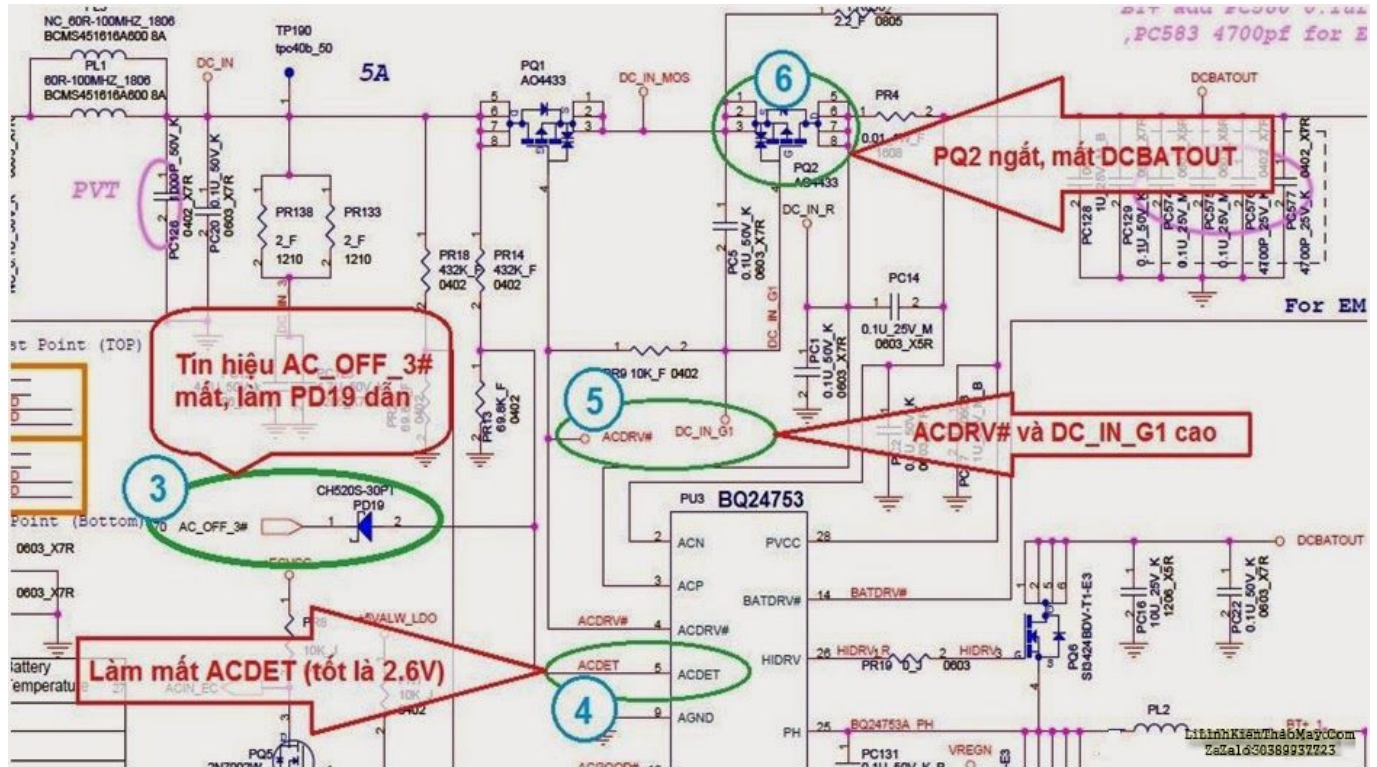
NC_60R-100MHZ_1806
BCMS451616A600 8A
PL1
60R-100MHZ_1806
BCMS451616A600 8A
TP190
tpc40b_50
DC_IN
5A
PQ1
AO4433
DC_IN_MOS
6
PR4
0.01
PQ2
AO4433
DCBATOUT
,PC583 4700pf for E
PQ2 ngắt, mất DCBATOUT
PVT
PC126
1000P_50V_K
0402_X7R
PC20
0.1U_50V_K
0603_X7R
PR138
2_F
1210
PR133
2_F
1210
PR18
432K_F
0402
PR14
432K_F
0402
PC5
0.1U_50V_K
0603_X7R
DC_IN_R
DC_IN_G1
PC14
0.1U_25V_M
0603_X5R
PC1
0.1U_50V_K
0603_X7R
PC128
PC129
0.1U_50V_K
PC57
0.1U_25V_M
4700P_25V_K
0402_X7R
For EM
st Point (TOP)
Tín hiệu AC_OFF_3# mất, làm PD19 dẫn
PR9 10K_F 0402
PR13
69.8K_F
0402
5
ACDRV#
DC_IN_G1
ACDRV# và DC_IN_G1 cao
3
CH520S-30PT
PD19
AC_OFF_3#
Point (Bottom)
0603_X7R
0603_X7R
PU3
BQ24753
ACN
PVCC
28
DCBATOUT
ACP
BATDRV#
14
BATDRV#
ACDRV#
4
ACDRV#
HIDRV
26
HIDRV_R
PR19
0603
HIDRV
PQ6
SI3424BDV-T1-E3
PC16
10U_25V_K
1206_X5R
PC22
0.1U_50V_K
0603_X7R
ACDET
5
ACDET
Làm mất ACDET (tốt là 2.6V)
Battery
Temperature
ACIN_EC
+5VALW_LDO
4
9
AGND
PH
25
BQ24753A_PH
PL2
PC131
VREGN
PQ5
LinhKienThaoMay.Com
Zalo:0389937723